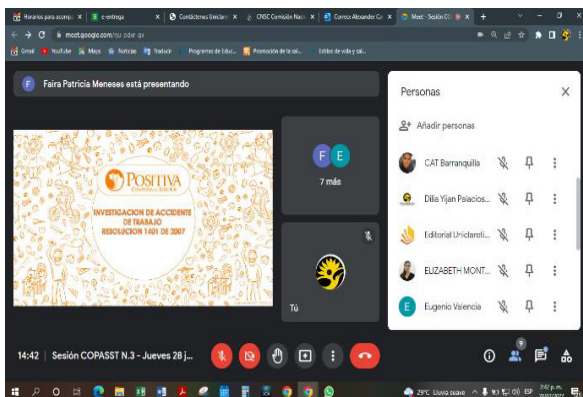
Horarios para acomp | e-entrega | Condiciones Brecha | CNSC Comisión Naci | Correo: Alexander Ca | Meet - Sesión CO

meet.google.com/rju-odar-qx

Gmail | YouTube | Maps | Noticias | Traducir | Programas de Educ... | Promoción de la sal... | Estilos de vida y sal...

F Faira Patricia Meneses está presentando

POSITIVA COMPAÑÍA DE SEGUROS

INVESTIGACION DE ACCIDENTE DE TRABAJO RESOLUCION 1401 DE 2007

F E
7 más

Tú

Personas

Añadir personas

CAT Barranquilla

Dilia Yijan Palacios...

Editorial Unicaribe...

ELIZABETH MONT...

E Eugenio Valencia

14:42 | Sesión COPASST N.3 - Jueves 28 j...

9

29°C Lluvia suave ESP 2:42 p. m. 28/07/2022